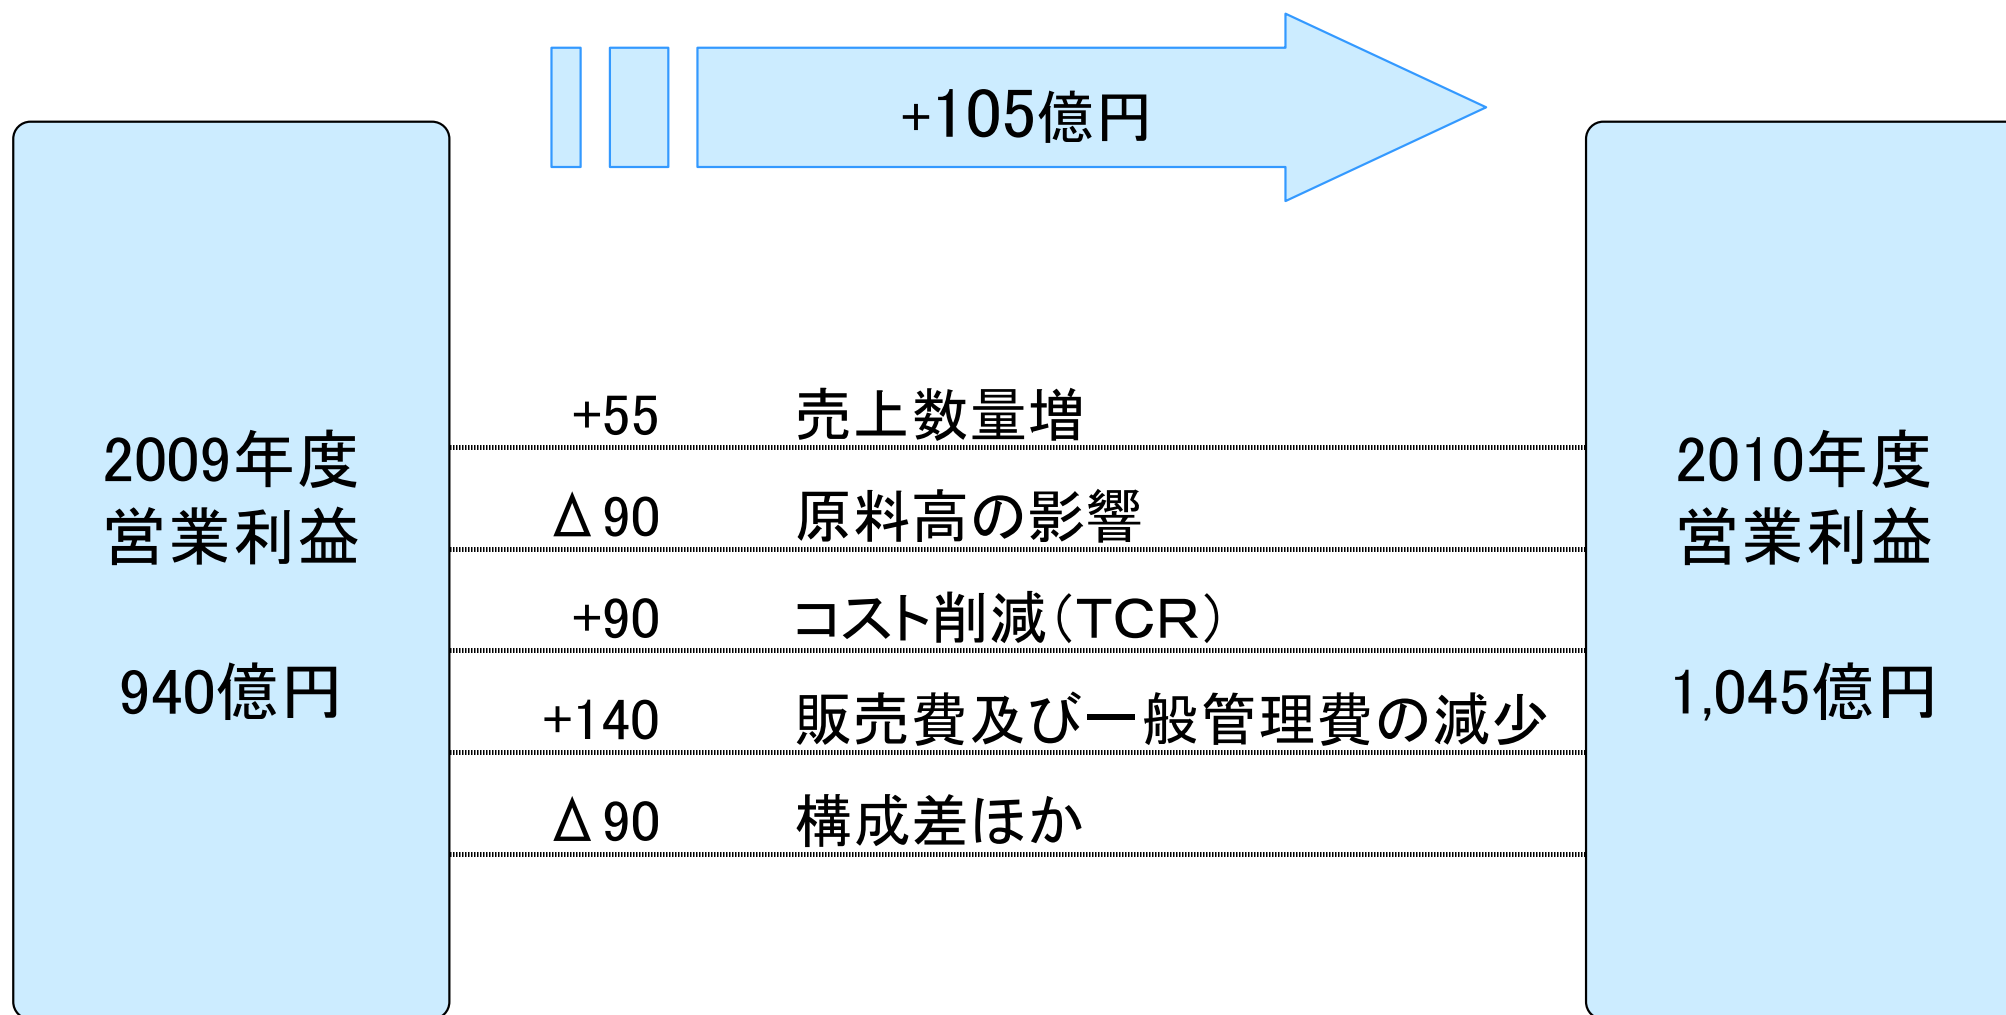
+105億円

2009年度
営業利益

940億円

| | |
|---|---|
| +55 | 売上数量増 |
| Δ90 | 原料高の影響 |
| +90 | コスト削減（TCR） |
| +140 | 販売費及び一般管理費の減少 |
| Δ90 | 構成差ほか |

2010年度
営業利益

1,045億円